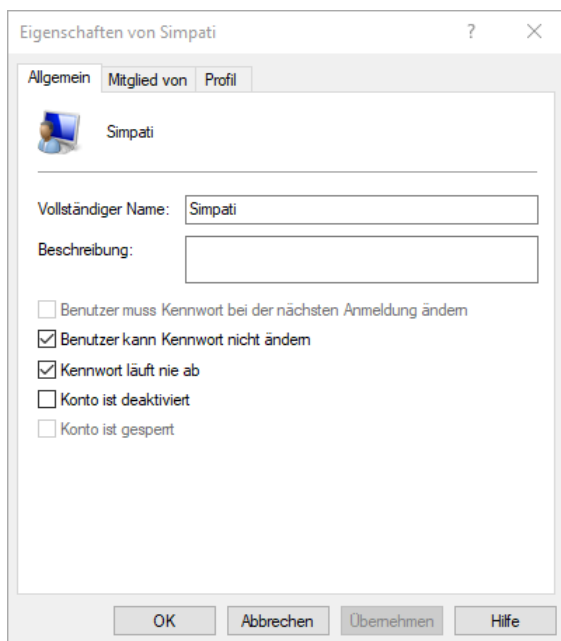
Eigenschaften von Simpati ? ×

Allgemein Mitglied von Profil

Simpati

Vollständiger Name: Simpati

Beschreibung:

Benutzer muss Kennwort bei der nächsten Anmeldung ändern

Benutzer kann Kennwort nicht ändern

Kennwort läuft nie ab

Konto ist deaktiviert

Konto ist gesperrt

OK Abbrechen Übernehmen Hilfe